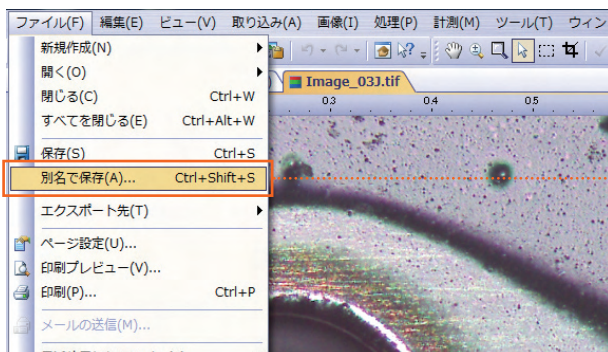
ファイル(F) 編集(E) ビュー(V) 取り込み(A) 画像(I) 処理(P) 計測(M) ツール(T) ウィン

新規作成(N)
開く(O)
閉じる(C) Ctrl+W
すべてを閉じる(E) Ctrl+Alt+W
保存(S) Ctrl+S
別名で保存(A)... Ctrl+Shift+S
エクスポート先(T)
ページ設定(U)...
印刷プレビュー(V)...
印刷(P)... Ctrl+P
メールの送信(M)...

Image_03J.tif
0.3
0.4
0.5